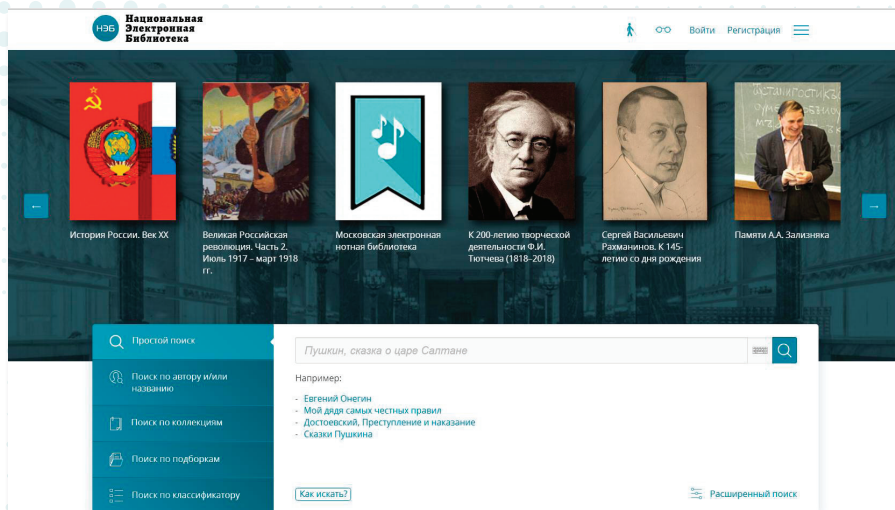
НЭБ Национальная Электронная Библиотека

Войти Регистрация

История России. Век XX

Великая Российская революция. Часть 2. Июль 1917 – март 1918 гг.

Московская электронная нотная библиотека

К 200-летию творческой деятельности Ф.И. Тютчева (1818–2018)

Сергей Васильевич Рахманинов. К 145-летию со дня рождения

Памяти А.А. Зализняка

Простой поиск

Поиск по автору и/или названию

Поиск по коллекциям

Поиск по подборкам

Поиск по классификатору

Пушкин, сказка о царе Салтане

Например:

- Евгений Онегин
- Мой дядя самых честных правил
- Достоевский, Преступление и наказание
- Сказки Пушкина

Как искать?

Расширенный поиск